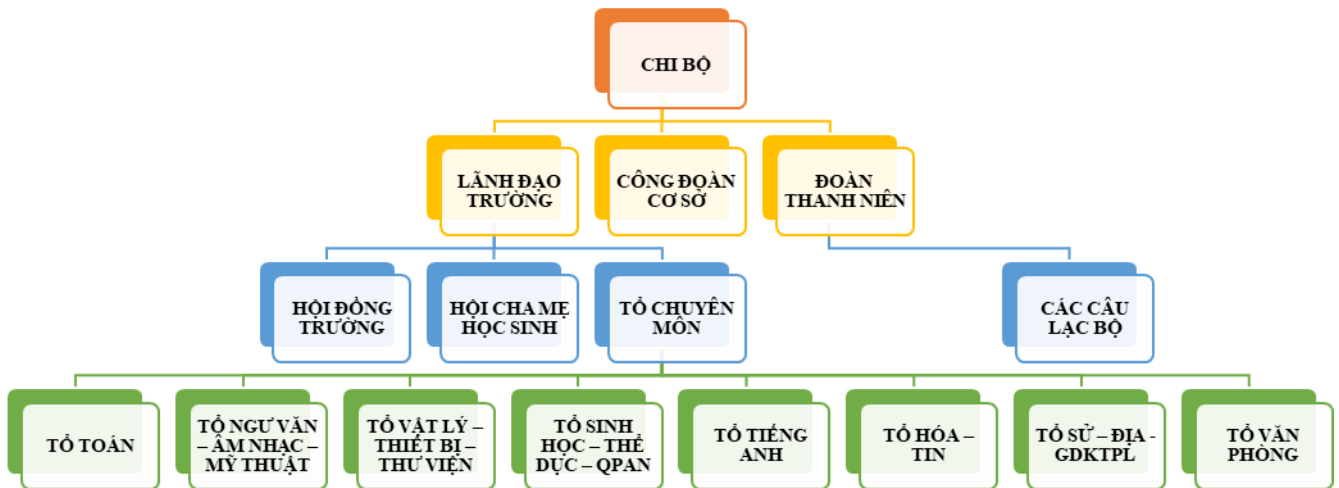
CHI BỘ

LÃNH ĐẠO TRƯỜNG

CÔNG ĐOÀN CƠ SỞ

ĐOÀN THANH NIÊN

HỘI ĐỒNG TRƯỜNG

HỘI CHA MẸ HỌC SINH

TỔ CHUYÊN MÔN

CÁC CÂU LẠC BỘ

TỔ TOÁN

TỔ NGỮ VĂN – ÂM NHẠC – MỸ THUẬT

TỔ VẬT LÝ – THIẾT BỊ – THƯ VIỆN

TỔ SINH HỌC – THỂ DỤC – QPAN

TỔ TIẾNG ANH

TỔ HÓA – TIN

TỔ SỬ – ĐỊA - GDKTPL

TỔ VĂN PHÒNG